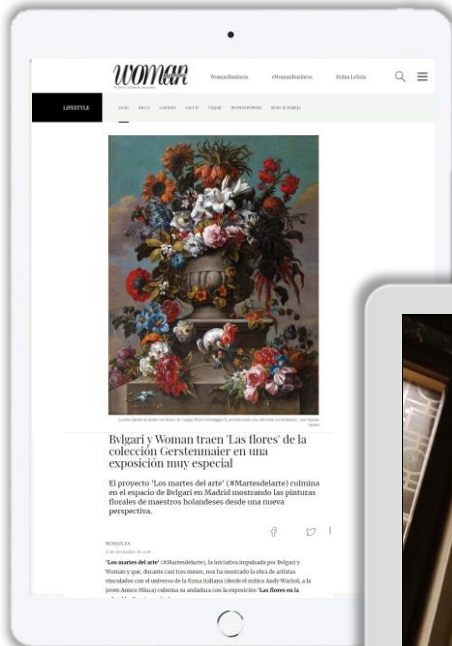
woman

Womandbusiness #Womandbusiness Reina Letizia

LIFESTYLE

Bvlgari y Woman traen 'Las flores' de la colección Gerstenmaier en una exposición muy especial

El proyecto 'Los martes del arte' (#Martesdelarte) culmina en el espacio de Bvlgari en Madrid mostrando las pinturas florales de maestros holandeses desde una nueva perspectiva.

WOMAN ES

'Los martes del arte' (#Martesdelarte), la iniciativa impulsada por Bvlgari y Woman y que, durante casi tres meses, nos ha mostrado la obra de artistas vinculados con el universo de la firma italiana (desde el mítico Andy Warhol, a la joven Amaro Blanca) culmina su andadura con la exposición 'Las flores en la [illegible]